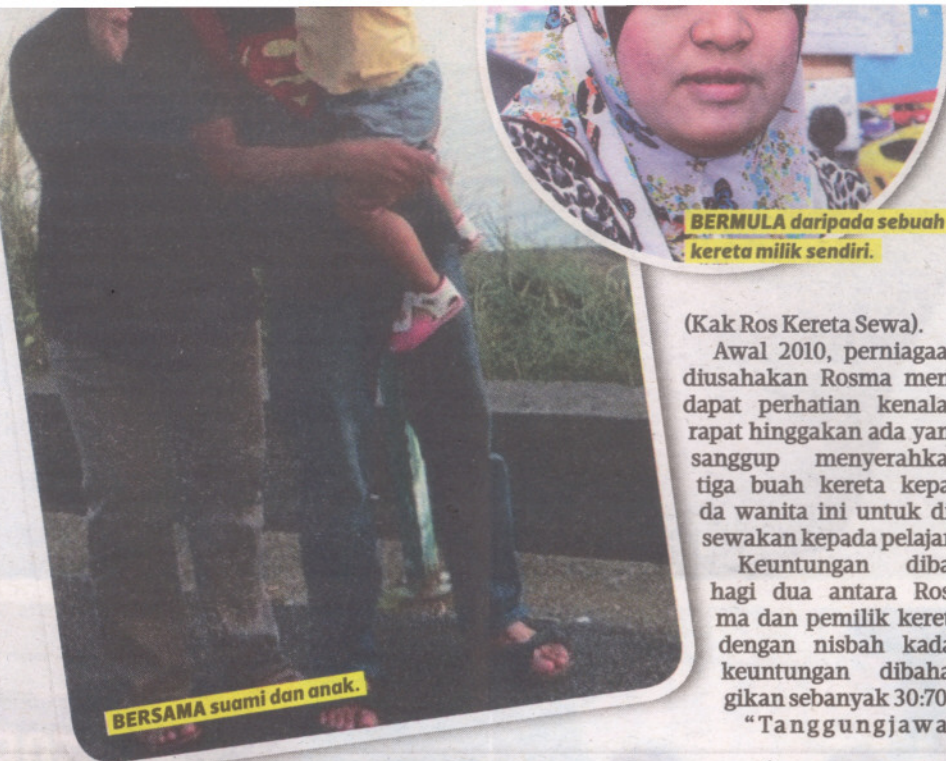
BERMULA daripada sebuah kereta milik sendiri.

BERSAMA suami dan anak.

(Kak Ros Kereta Sewa).

Awal 2010, perniagaa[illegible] diusahakan Rosma men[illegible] dapat perhatian kenala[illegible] rapat hinggakan ada yan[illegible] sanggup menyerahka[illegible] tiga buah kereta kepa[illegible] da wanita ini untuk di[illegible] sewakan kepada pelajar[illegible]

Keuntungan diba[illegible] hagi dua antara Ros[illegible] ma dan pemilik keret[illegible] dengan nisbah kada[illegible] keuntungan dibaha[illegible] gikan sebanyak 30:70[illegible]

"Tanggungjawa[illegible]